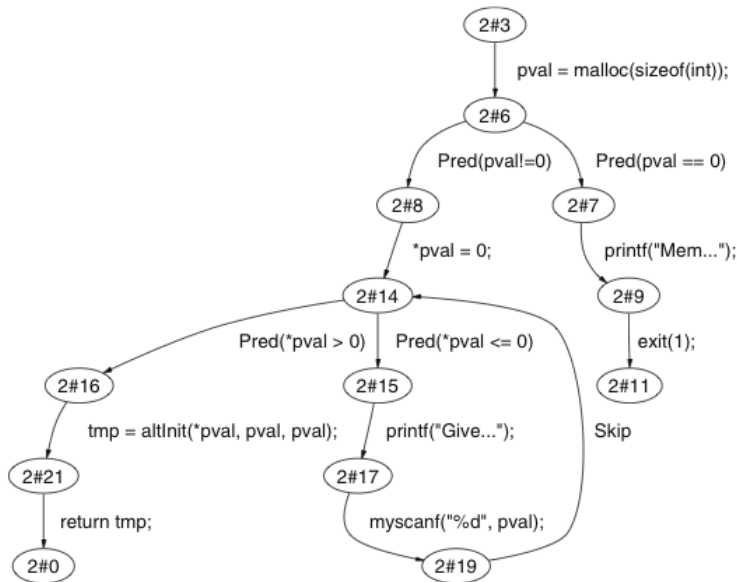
2#3

pval = malloc(sizeof(int));

2#6

Pred(pval!=0)

Pred(pval == 0)

2#8

2#7

*pval = 0;

printf("Mem...");

2#14

2#9

Pred(*pval > 0)

Pred(*pval <= 0)

exit(1);

2#16

2#15

2#11

tmp = altInit(*pval, pval, pval);

printf("Give...");

Skip

2#21

2#17

return tmp;

myscanf("%d", pval);

2#0

2#19